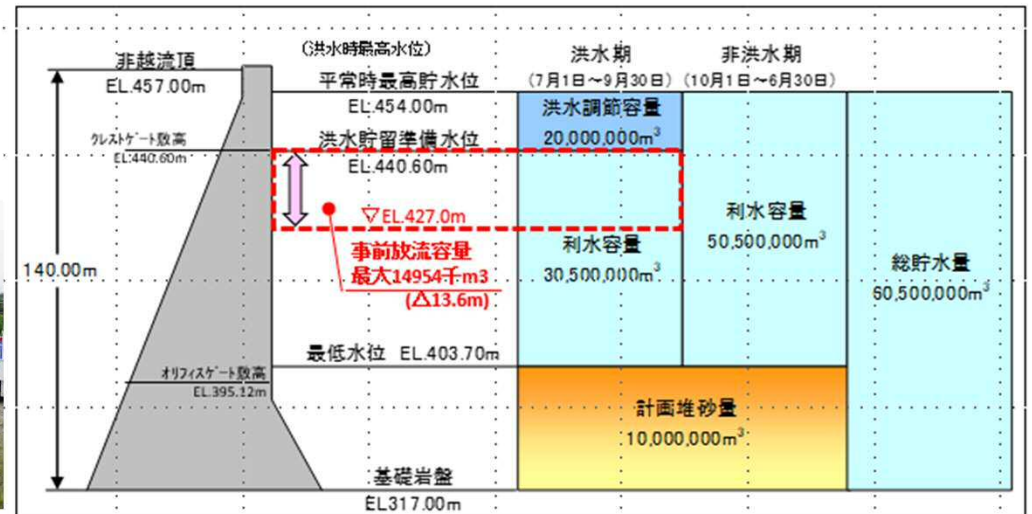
非越流頂
EL.457.00m

(洪水時最高水位)
平常時最高貯水位
EL.454.00m

洪水期
(7月1日～9月30日)

非洪水期
(10月1日～6月30日)

洪水調節容量
$20,000,000m^3$

クレストゲート敷高
EL.440.60m

洪水貯留準備水位
EL.440.60m

▽EL.427.0m

事前放流容量
最大14954千m3
(△13.6m)

利水容量
$30,500,000m^3$

利水容量
$50,500,000m^3$

総貯水量
$60,500,000m^3$

140.00m

最低水位 EL.403.70m

オリフィスゲート敷高
EL.395.12m

計画堆砂量
$10,000,000m^3$

基礎岩盤
EL317.00m